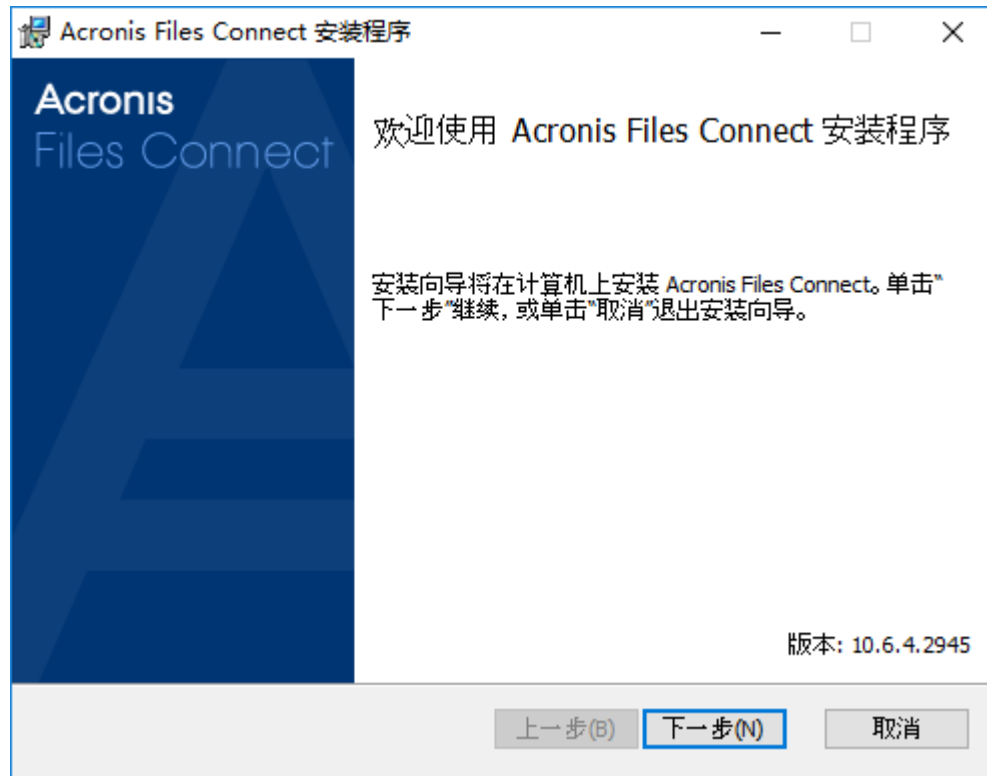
Acronis Files Connect 安装程序

Acronis
Files Connect

欢迎使用 Acronis Files Connect 安装程序

安装向导将在计算机上安装 Acronis Files Connect。单击"下一步"继续，或单击"取消"退出安装向导。

版本: 10.6.4.2945

上一步(B) 下一步(N) 取消